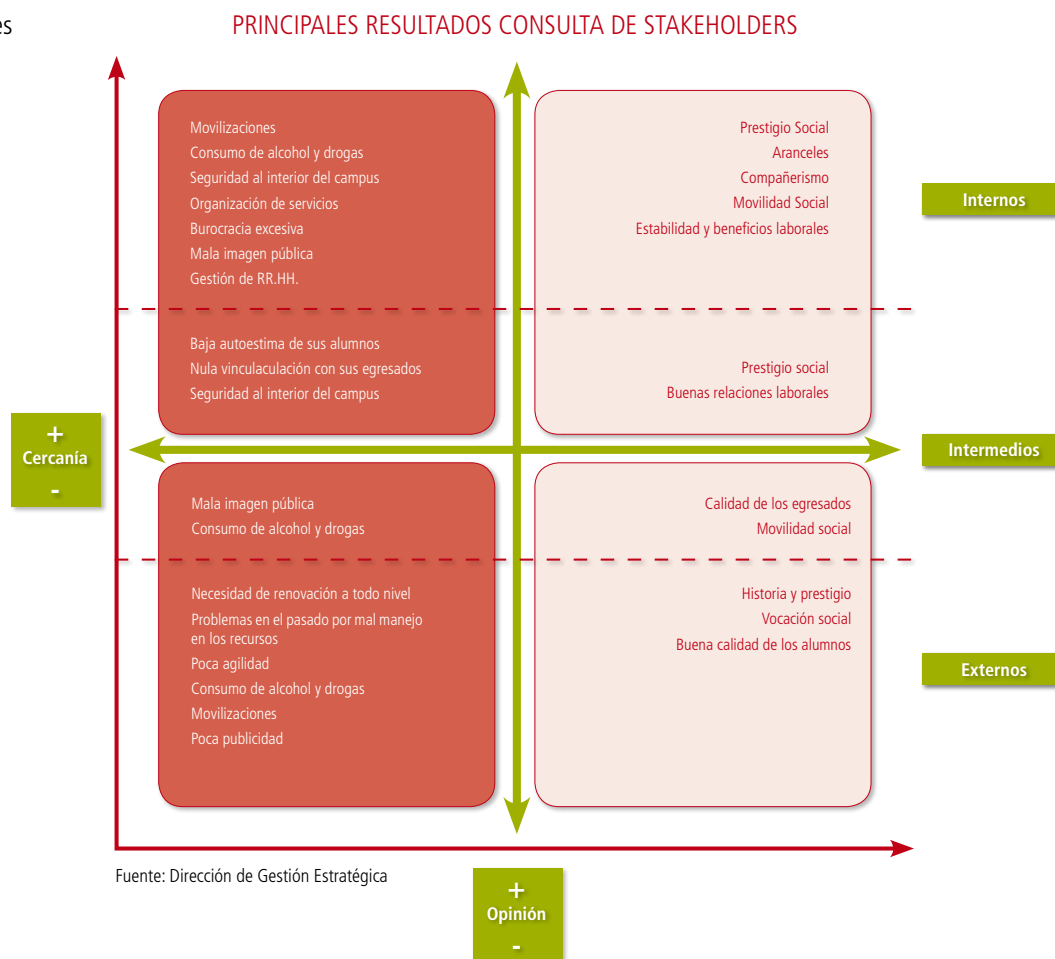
es

PRINCIPALES RESULTADOS CONSULTA DE STAKEHOLDERS

Movilizaciones
Consumo de alcohol y drogas
Seguridad al interior del campus
Organización de servicios
Burocracia excesiva
Mala imagen pública
Gestión de RR.HH.

Prestigio Social
Aranceles
Compañerismo
Movilidad Social
Estabilidad y beneficios laborales

Internos

Baja autoestima de sus alumnos
Nula vinculaculación con sus egresados
Seguridad al interior del campus

Prestigio social
Buenas relaciones laborales

+
Cercanía
-

Intermedios

Mala imagen pública
Consumo de alcohol y drogas

Calidad de los egresados
Movilidad social

Necesidad de renovación a todo nivel
Problemas en el pasado por mal manejo en los recursos
Poca agilidad
Consumo de alcohol y drogas
Movilizaciones
Poca publicidad

Historia y prestigio
Vocación social
Buena calidad de los alumnos

Externos

Fuente: Dirección de Gestión Estratégica

+
Opinión
-